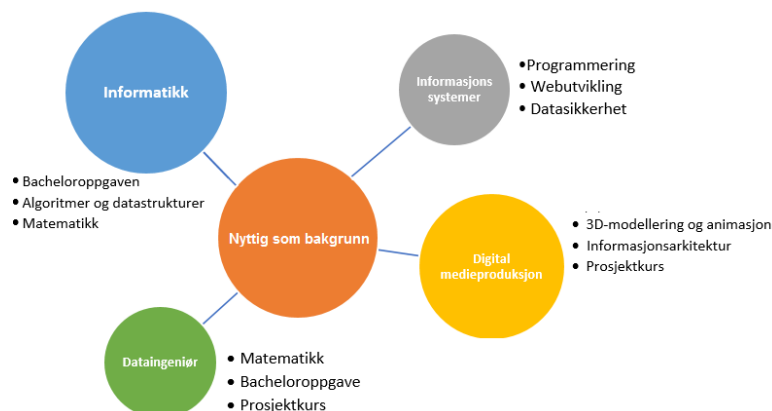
Informatikk

Bacheloroppgaven
Algoritmer og datastrukturer
Matematikk

Informasjons systemer

Programmering
Webutvikling
Datasikkerhet

Nyttig som bakgrunn

Digital medieproduksjon

3D-modellering og animasjon
Informasjonsarkitektur
Prosjektkurs

Dataingeniør

Matematikk
Bacheloroppgave
Prosjektkurs